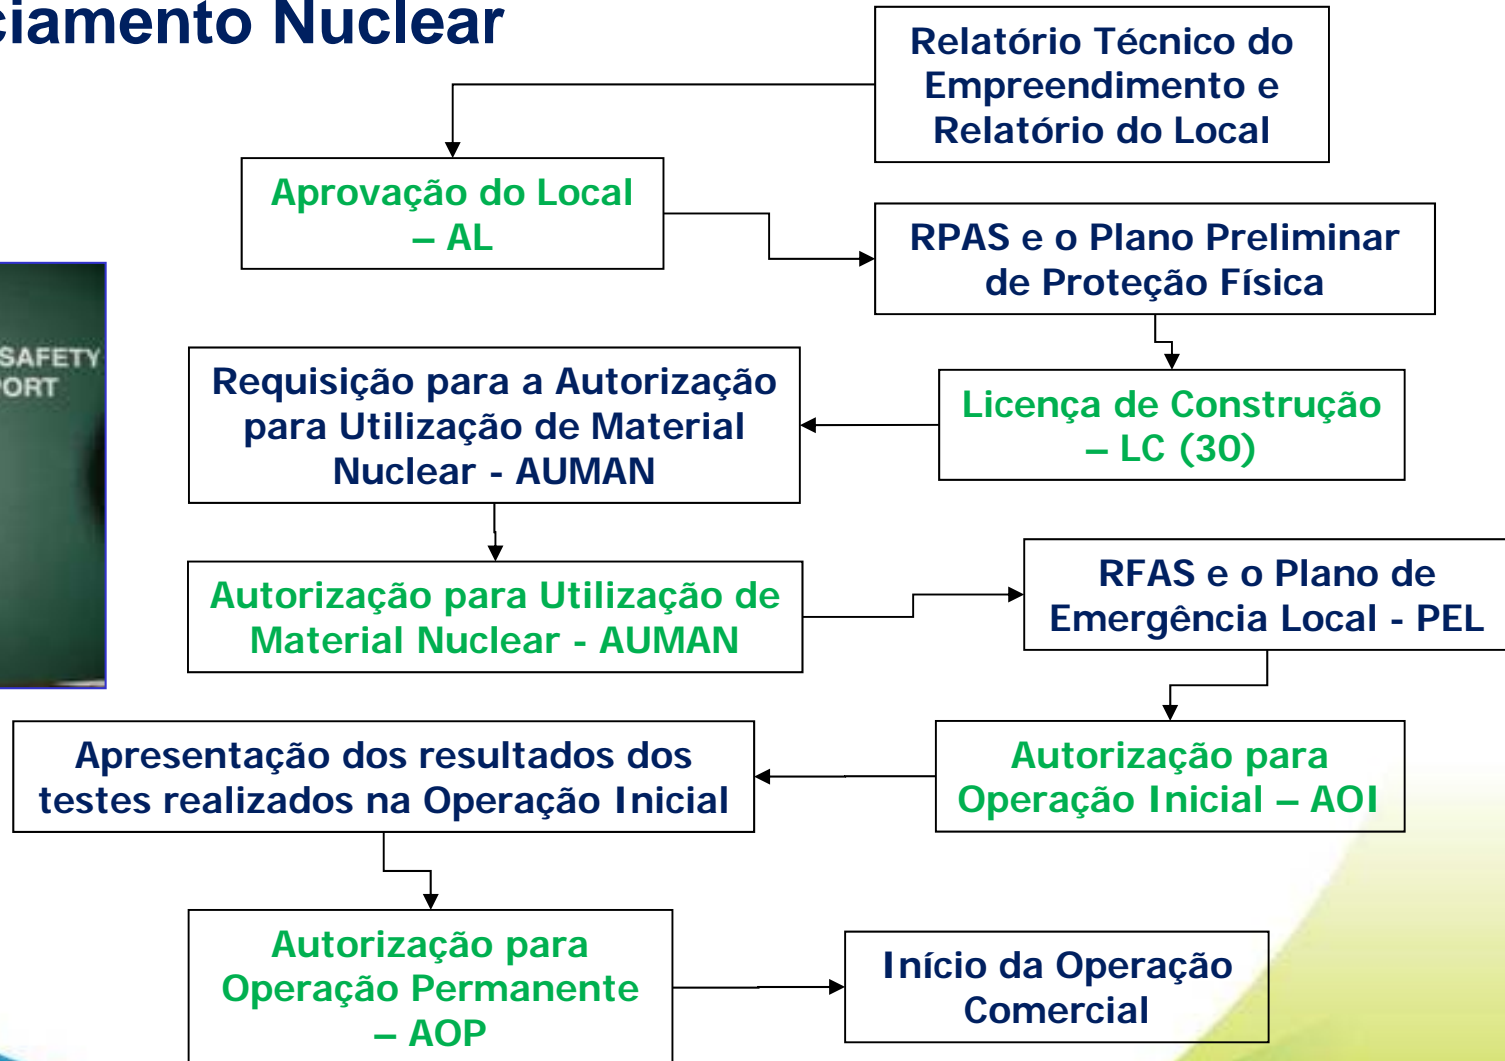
ciamento Nuclear

Relatório Técnico do Empreendimento e Relatório do Local

Aprovação do Local – AL

RPAS e o Plano Preliminar de Proteção Física

SAFETY
ORT

Licença de Construção – LC (30)

Requisição para a Autorização para Utilização de Material Nuclear - AUMAN

Autorização para Utilização de Material Nuclear - AUMAN

RFAS e o Plano de Emergência Local - PEL

Autorização para Operação Inicial – AOI

Apresentação dos resultados dos testes realizados na Operação Inicial

Autorização para Operação Permanente – AOP

Início da Operação Comercial